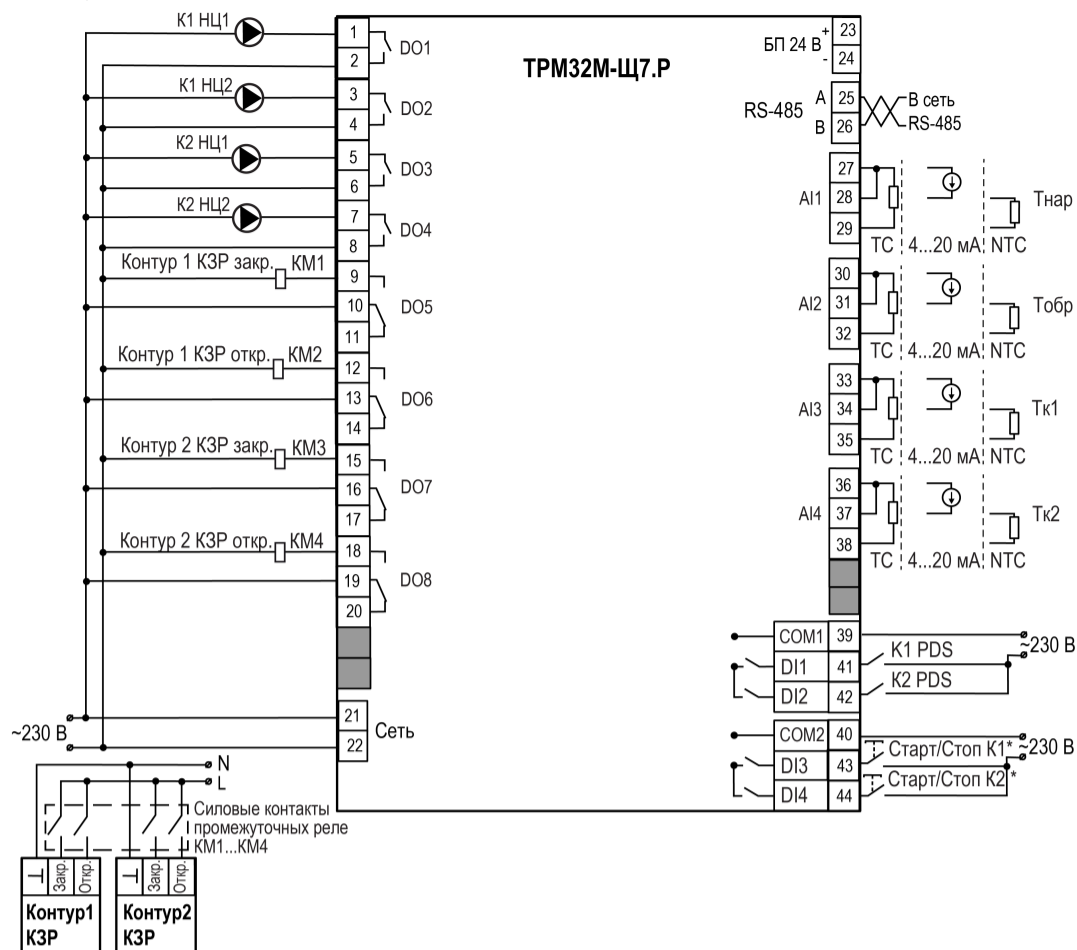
К1 НЦ1
1
2
DO1
ТРМ32М-Щ7.Р
БП 24 В + -
23
24
К1 НЦ2
3
4
DO2
RS-485 A B
25
26
В сеть RS-485
К2 НЦ1
5
6
DO3
27
28
29
AI1
Тнар
К2 НЦ2
7
8
DO4
ТС 4...20 мА NTC
Контур 1 КЗР закр. КМ1
9
10
11
DO5
30
31
32
AI2
Тобр
ТС 4...20 мА NTC
Контур 1 КЗР откр. КМ2
12
13
14
DO6
33
34
35
AI3
Тк1
ТС 4...20 мА NTC
Контур 2 КЗР закр. КМ3
15
16
17
DO7
36
37
38
AI4
Тк2
Контур 2 КЗР откр. КМ4
18
19
20
DO8
ТС 4...20 мА NTC
COM1 39
DI1 41
DI2 42
К1 PDS
К2 PDS
~230 В
~230 В
21
22
Сеть
COM2 40
DI3 43
DI4 44
Старт/Стоп К1*
Старт/Стоп К2*
~230 В
N
L
Силовые контакты промежуточных реле КМ1...КМ4
⊥ Закр. Откр.
⊥ Закр. Откр.
Контур1 КЗР
Контур2 КЗР